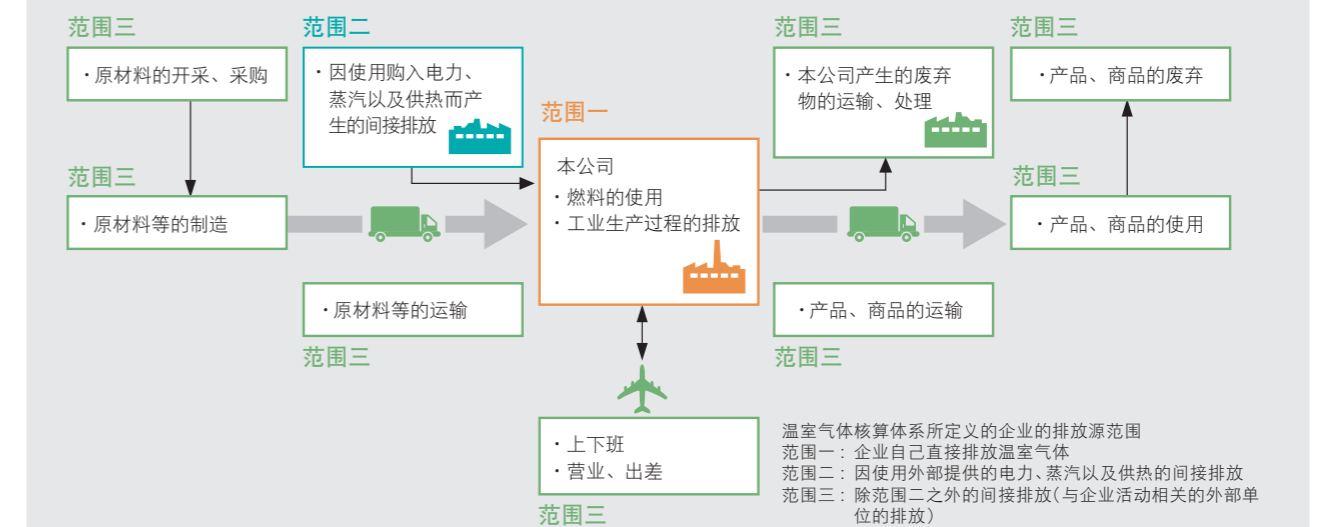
范围三
・原材料的开采、采购

范围二
・因使用购入电力、蒸汽以及供热而产生的间接排放

范围三
・本公司产生的废弃物的运输、处理

范围三
・产品、商品的废弃

范围一
本公司
・燃料的使用
・工业生产过程的排放

范围三
・原材料等的制造

范围三
・产品、商品的使用

・原材料等的运输
范围三

・产品、商品的运输
范围三

・上下班
・营业、出差
范围三

温室气体核算体系所定义的企业的排放源范围
范围一：企业自己直接排放温室气体
范围二：因使用外部提供的电力、蒸汽以及供热的间接排放
范围三：除范围二之外的间接排放(与企业活动相关的外部单位的排放)